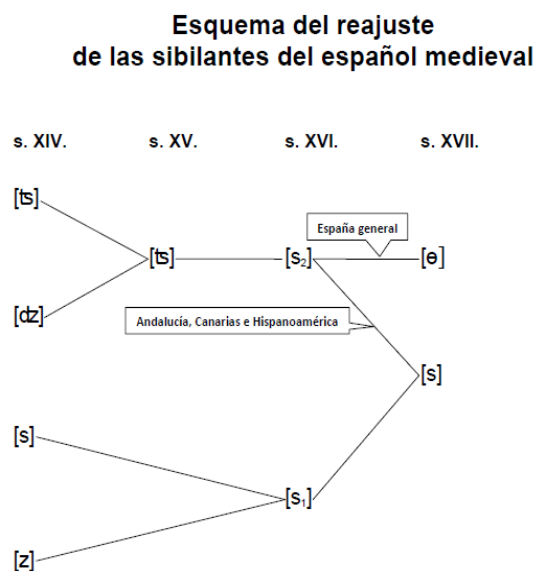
Esquema del reajuste de las sibilantes del español medieval

s. XIV.

s. XV.

s. XVI.

s. XVII.

[ts]

[dz]

[ts]

[$s_2$]

España general

[θ]

Andalucía, Canarias e Hispanoamérica

[s]

[s]

[z]

[$s_1$]